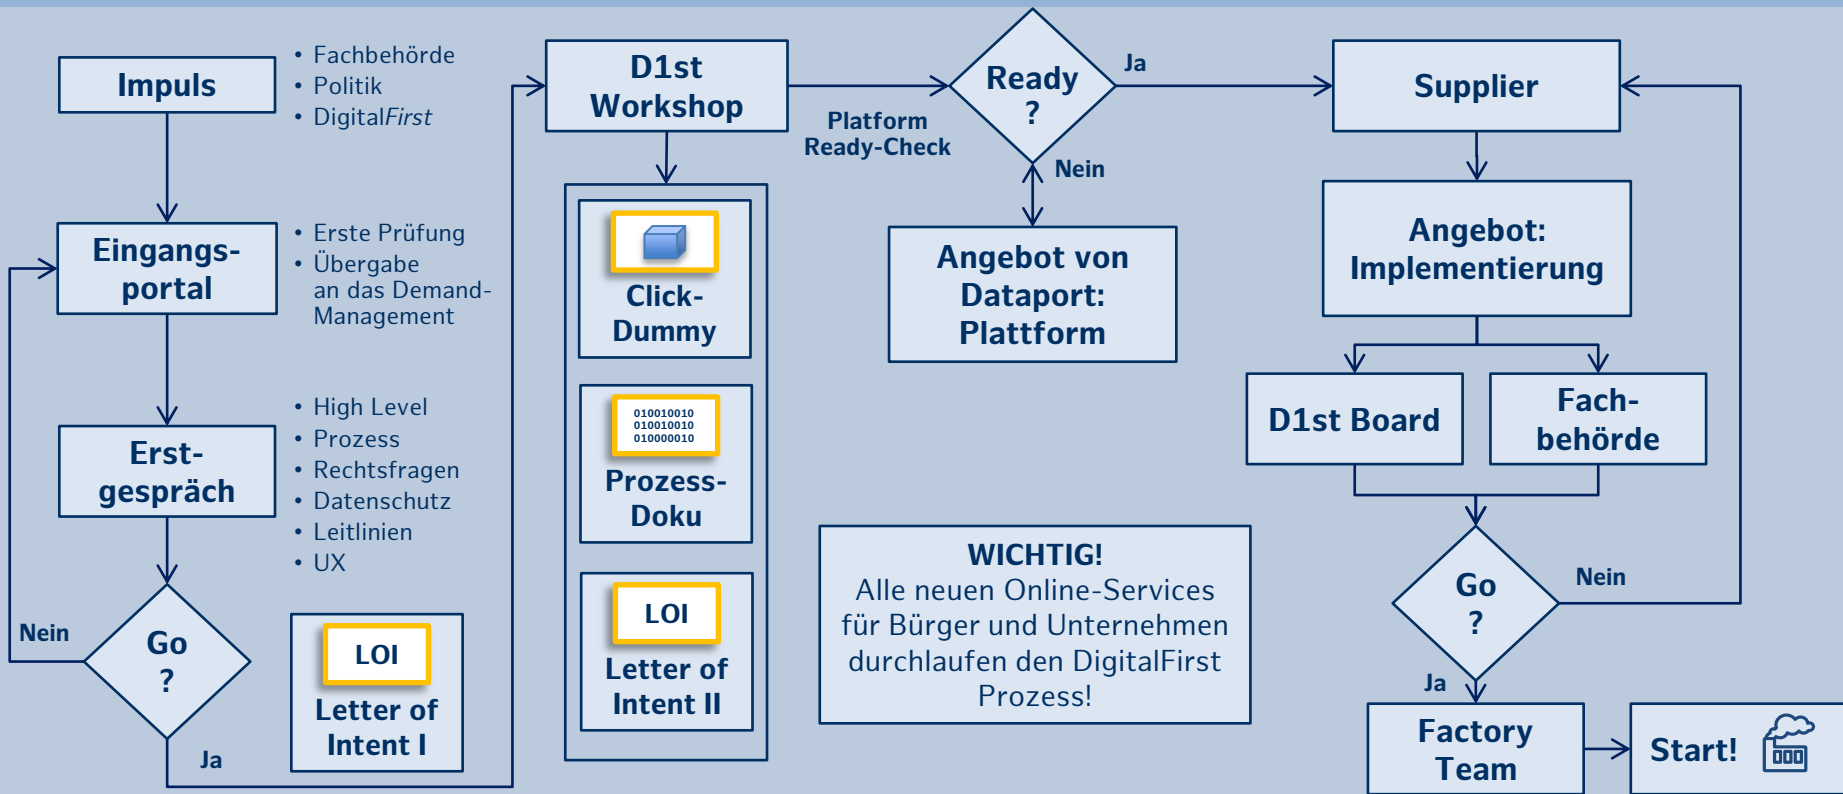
Impuls

• Fachbehörde
• Politik
• DigitalFirst

Eingangsportal

• Erste Prüfung
• Übergabe an das Demand-Management

Erstgespräch

• High Level
• Prozess
• Rechtsfragen
• Datenschutz
• Leitlinien
• UX

Nein

Go ?

Ja

LOI
Letter of Intent I

D1st Workshop

Click-Dummy

010010010
010010010
010000010
Prozess-Doku

LOI
Letter of Intent II

Platform Ready-Check

Ready ?

Ja

Nein

Angebot von Dataport: Plattform

WICHTIG!
Alle neuen Online-Services für Bürger und Unternehmen durchlaufen den DigitalFirst Prozess!

Supplier

Angebot: Implementierung

D1st Board

Fachbehörde

Go ?

Nein

Ja

Factory Team

Start!